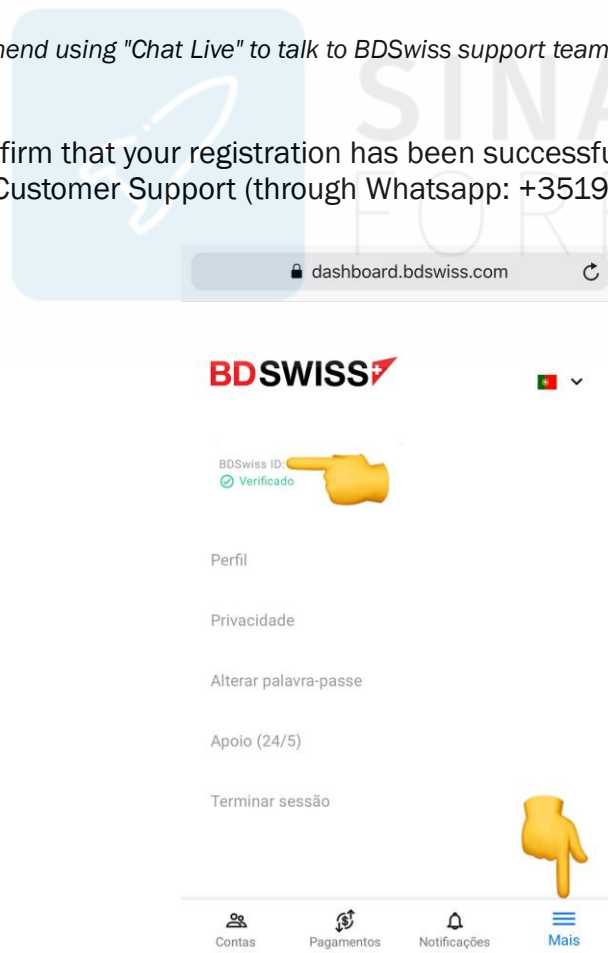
mend using "Chat Live" to talk to BDSwiss support team

firm that your registration has been successfu Customer Support (through Whatsapp: +3519

SINA FOR

dashboard.bdswiss.com

BDSWISS

BDSwiss ID:
Verificado

Perfil

Privacidade

Alterar palavra-passe

Apoio (24/5)

Terminar sessão

Contas Pagamentos Notificações Mais